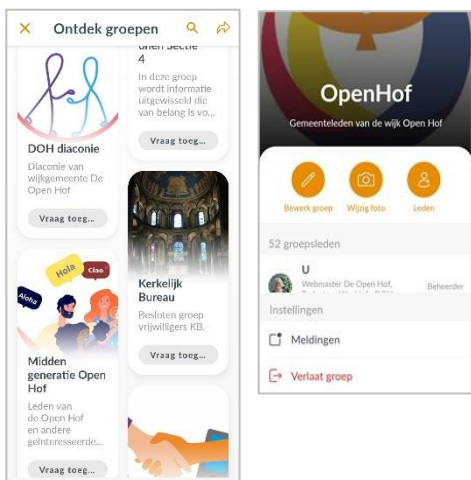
Ontdek groepen

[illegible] Sectie 4
In deze groep wordt informatie uitgewisseld die van belang is vo...
Vraag toeg...

DOH diaconie
Diaconie van wijkgemeente De Open Hof
Vraag toeg...

Kerkelijk Bureau
Besloten groep vrijwilligers KB.
Vraag toeg...

Hola
Ciao
Aloha

Midden generatie Open Hof
Leden van de Open Hof en andere geïnteresseerde...
Vraag toeg...

OpenHof
Gemeenteleden van de wijk Open Hof

Bewerk groep
Wijzig foto
Leden

52 groepsleden

U
Webmaster De Open Hof, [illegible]
Beheerder

Instellingen

Meldingen

Verlaat groep